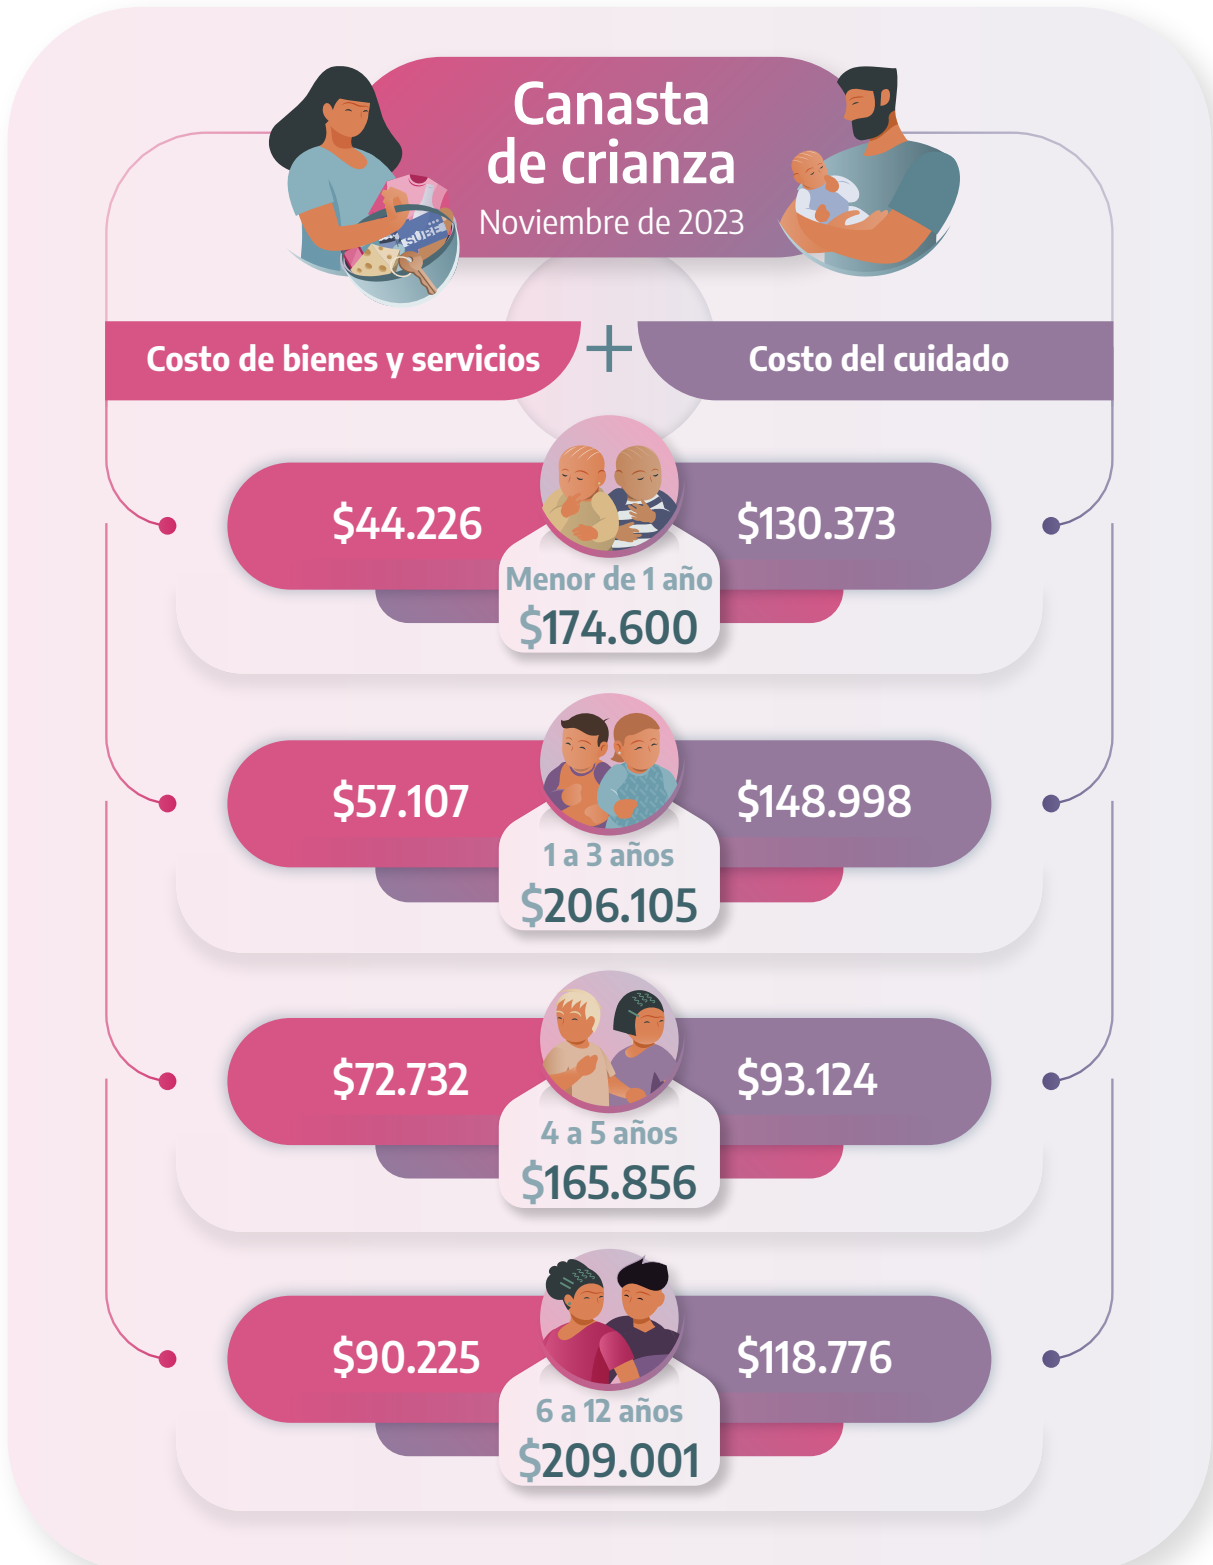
Canasta de crianza
Noviembre de 2023

SUBE

Costo de bienes y servicios + Costo del cuidado

$44.226
$130.373
Menor de 1 año
$174.600

$57.107
$148.998
1 a 3 años
$206.105

$72.732
$93.124
4 a 5 años
$165.856

$90.225
$118.776
6 a 12 años
$209.001